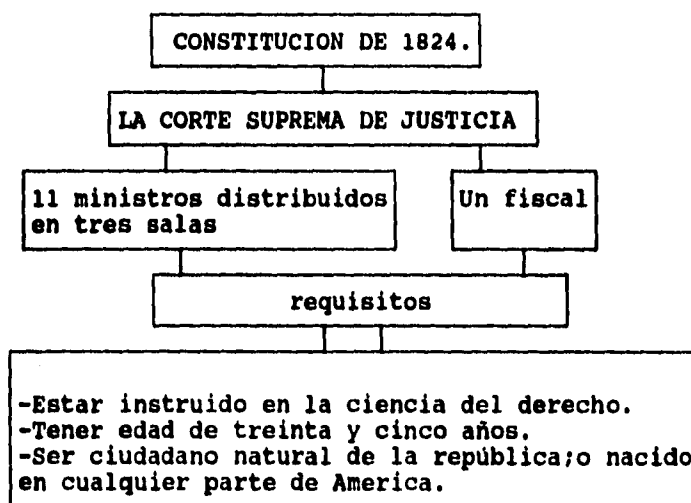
CONSTITUCION DE 1824.

LA CORTE SUPREMA DE JUSTICIA

11 ministros distribuidos en tres salas

Un fiscal

requisitos

-Estar instruido en la ciencia del derecho.
-Tener edad de treinta y cinco años.
-Ser ciudadano natural de la república;o nacido en cualquier parte de America.